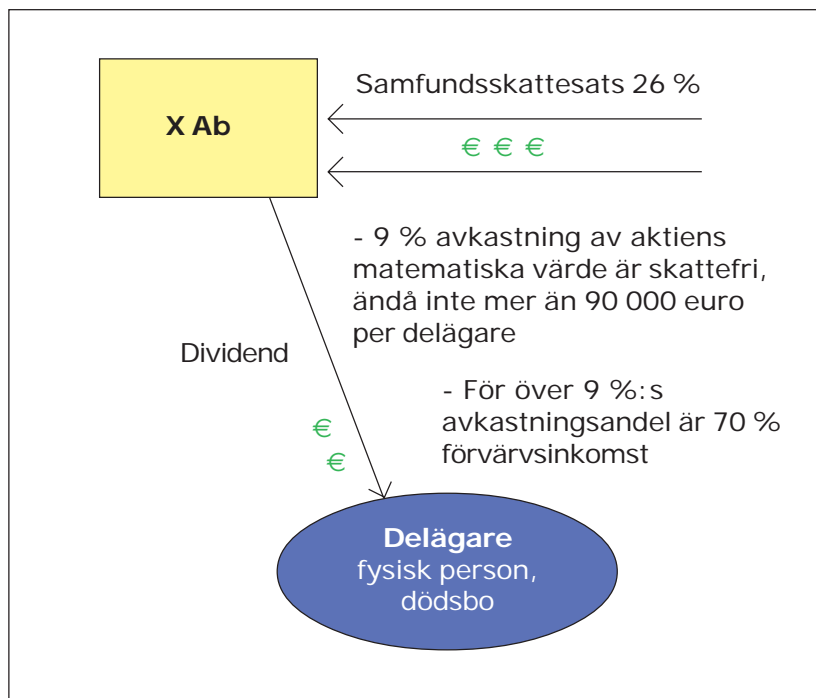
X Ab

Samfundsskattesats 26 %

€ € €

- 9 % avkastning av aktiens matematiska värde är skattefri, ändå inte mer än 90 000 euro per delägare

Dividend

- För över 9 %:s avkastningsandel är 70 % förvärvsinkomst

€
€

Delägare
fysisk person, dödsbo